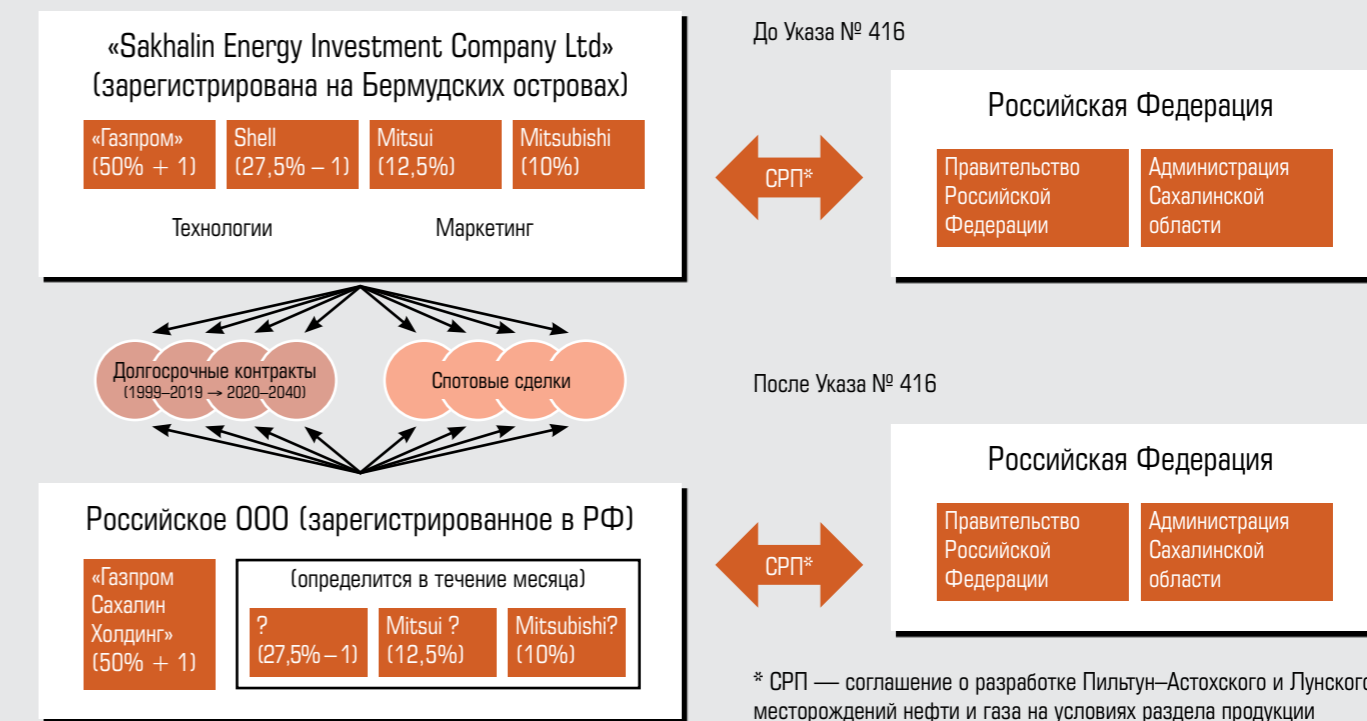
«Sakhalin Energy Investment Company Ltd»
(зарегистрирована на Бермудских островах)

«Газпром» (50% + 1)

Shell (27,5% – 1)

Mitsui (12,5%)

Mitsubishi (10%)

Технологии

Маркетинг

До Указа № 416

Российская Федерация

Правительство Российской Федерации

Администрация Сахалинской области

СРП*

Долгосрочные контракты (1999–2019 → 2020–2040)

Слотовые сделки

После Указа № 416

Российская Федерация

Правительство Российской Федерации

Администрация Сахалинской области

СРП*

Российское ООО (зарегистрированное в РФ)

«Газпром Сахалин Холдинг» (50% + 1)

(определится в течение месяца)

? (27,5% – 1)

Mitsui ? (12,5%)

Mitsubishi? (10%)

* СРП — соглашение о разработке Пильтун–Астохского и Лунского месторождений нефти и газа на условиях раздела продукции